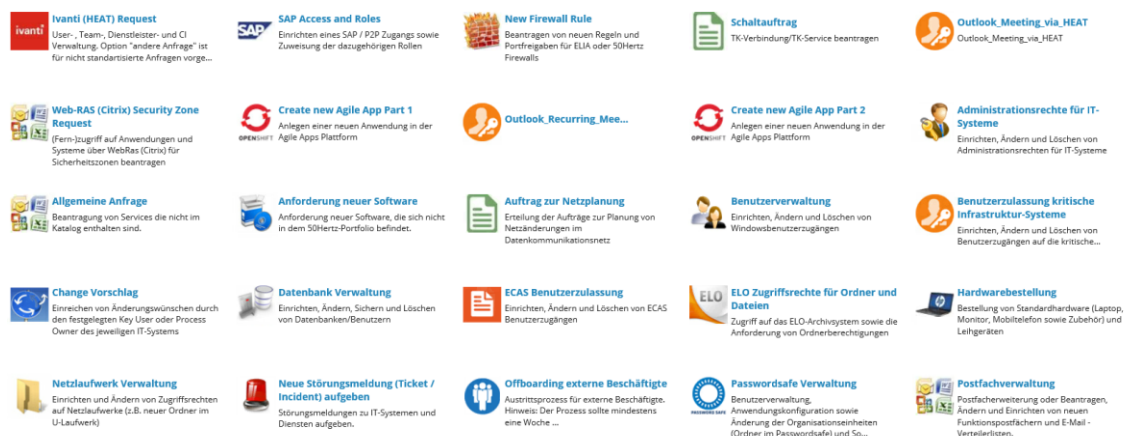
ivanti

Ivanti (HEAT) Request
User-, Team-, Dienstleister- und CI Verwaltung. Option "andere Anfrage" ist für nicht standartisierte Anfragen vorge...

SAP

SAP Access and Roles
Einrichten eines SAP / P2P Zugangs sowie Zuweisung der dazugehörigen Rollen

New Firewall Rule
Beantragen von neuen Regeln und Portfreigaben für ELIA oder 50Hertz Firewalls

Schaltauftrag
TK-Verbindung/TK-Service beantragen

Outlook_Meeting_via_HEAT
Outlook_Meeting_via_HEAT

Web-RAS (Citrix) Security Zone Request
(Fern-)zugriff auf Anwendungen und Systeme über WebRas (Citrix) für Sicherheitszonen beantragen

OPENSHIFT

Create new Agile App Part 1
Anlegen einer neuen Anwendung in der Agile Apps Plattform

Outlook_Recurring_Mee...

OPENSHIFT

Create new Agile App Part 2
Anlegen einer neuen Anwendung in der Agile Apps Plattform

Administrationsrechte für IT-Systeme
Einrichten, Ändern und Löschen von Administrationsrechten für IT-Systeme

Allgemeine Anfrage
Beantragung von Services die nicht im Katalog enthalten sind.

Anforderung neuer Software
Anforderung neuer Software, die sich nicht in dem 50Hertz-Portfolio befindet.

Auftrag zur Netzplanung
Erteilung der Aufträge zur Planung von Netzänderungen im Datenkommunikationsnetz

Benutzerverwaltung
Einrichten, Ändern und Löschen von Windowsbenutzerzugängen

Benutzerzulassung kritische Infrastruktur-Systeme
Einrichten, Ändern und Löschen von Benutzerzugängen auf die kritische...

Change Vorschlag
Einreichen von Änderungswünschen durch den festgelegten Key User oder Process Owner des jeweiligen IT-Systems

Datenbank Verwaltung
Einrichten, Ändern, Sichern und Löschen von Datenbanken/Benutzern

ECAS Benutzerzulassung
Einrichten, Ändern und Löschen von ECAS Benutzerzugängen

ELO

ELO Zugriffsrechte für Ordner und Dateien
Zugriff auf das ELO-Archivsystem sowie die Anforderung von Ordnerberechtigungen

Hardwarebestellung
Bestellung von Standardhardware (Laptop, Monitor, Mobiltelefon sowie Zubehör) und Leihgeräten

Netzlaufwerk Verwaltung
Einrichten und Ändern von Zugriffsrechten auf Netzlaufwerke (z.B. neuer Ordner im U-Laufwerk)

Neue Störungsmeldung (Ticket / Incident) aufgeben
Störungsmeldungen zu IT-Systemen und Diensten aufgeben.

Offboarding externe Beschäftigte
Austrittsprozess für externe Beschäftigte. Hinweis: Der Prozess sollte mindestens eine Woche ...

PASSWORD SAFE

Passwordsafe Verwaltung
Benutzerverwaltung, Anwendungskonfiguration sowie Änderung der Organisationseinheiten (Ordner im Passwordsafe) und So...

Postfachverwaltung
Postfacherweiterung oder Beantragen, Ändern und Einrichten von neuen Funktionspostfächern und E-Mail - Verteilerlisten.